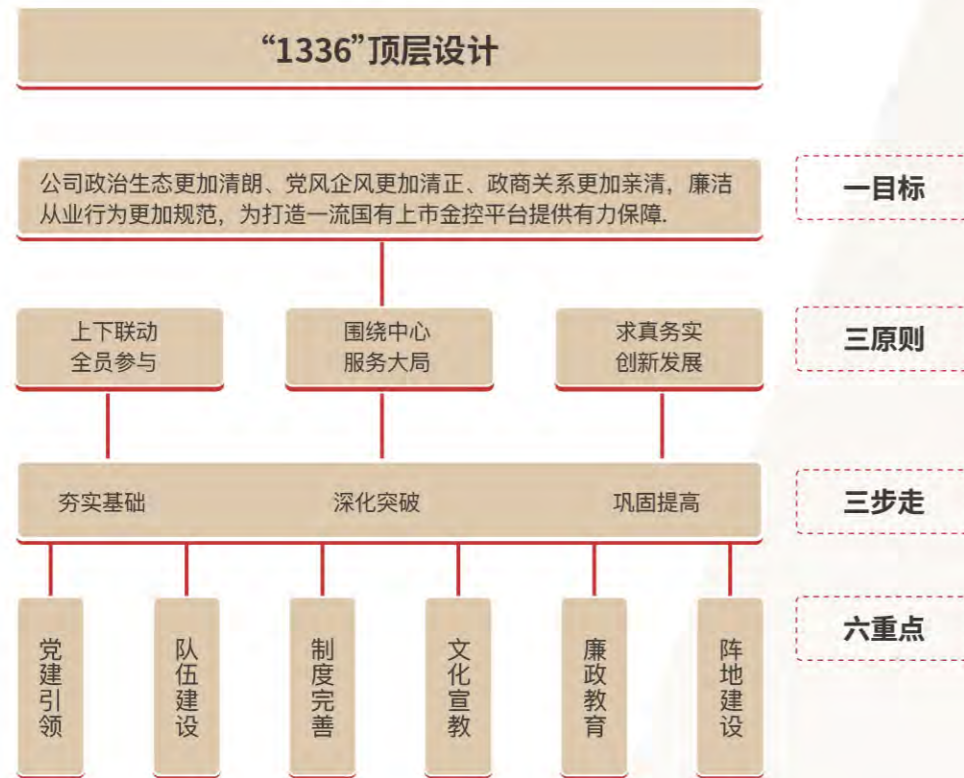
“1336”顶层设计

公司政治生态更加清朗、党风企风更加清正、政商关系更加亲清，廉洁从业行为更加规范，为打造一流国有上市金控平台提供有力保障.

一目标

上下联动
全员参与

围绕中心
服务大局

求真务实
创新发展

三原则

夯实基础

深化突破

巩固提高

三步走

党建引领

队伍建设

制度完善

文化宣教

廉政教育

阵地建设

六重点